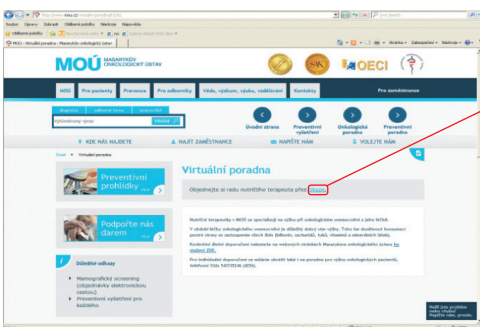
MOÚ MASARYKŮV ONKOLOGICKÝ ÚSTAV

OECI

MOÚ | Pro pacienty | Prevence | Pro odborníky | Věda, výzkum, výuka, vzdělávání | Kontakty | Pro zaměstnance

Vyhledat

Úvodní strana | Preventivní vyšetření | Onkologická poradna | Preventivní poradna

KDE NÁS NAJDETE | NAJÍT ZAMĚSTNANCE | NAPIŠTE NÁM | VOLEJTE NÁM

Úvod > Virtuální poradna

Preventivní prohlídky

Podpořte nás darem

Důležité odkazy

Mamografický screening (objednávky elektronickou cestou)

Preventivní vyšetření pro každého

Virtuální poradna

Objednejte si radu nutričního terapeuta přes: Skype

Nutriční terapeuty v MOÚ se specializují na výživu při onkologickém onemocnění a jeho léčbě.

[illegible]

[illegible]

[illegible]